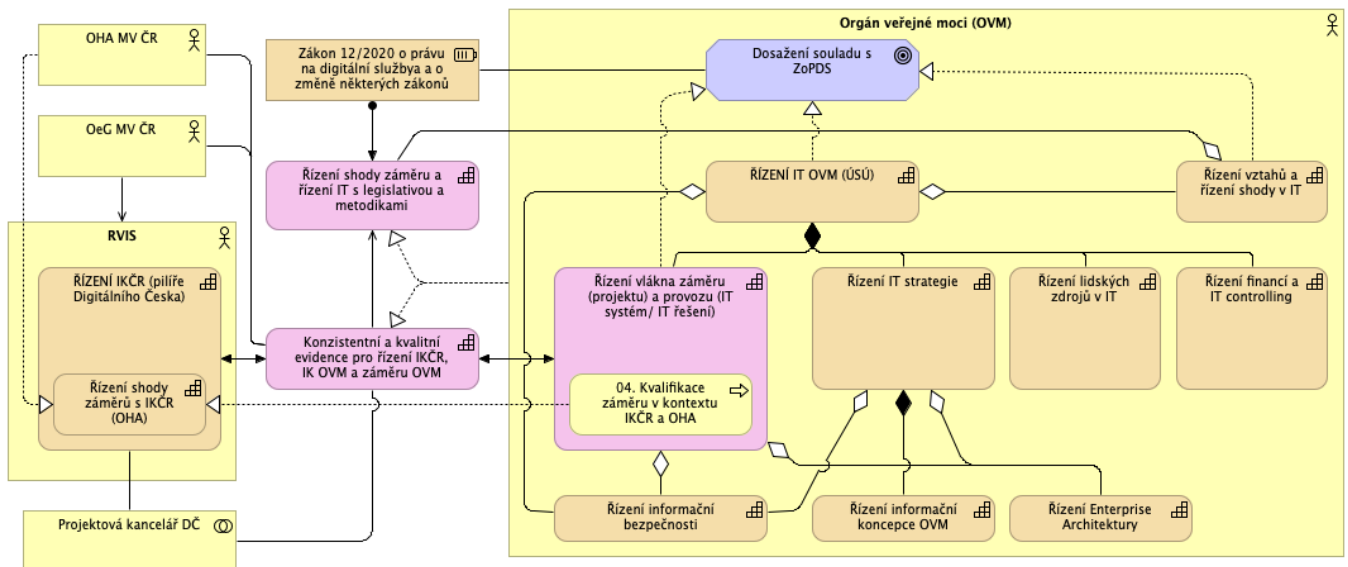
OHA MV ČR

OeG MV ČR

Zákon 12/2020 o právu na digitální služba a o změně některých zákonů

Orgán veřejné moci (OVM)

Dosažení souladu s ZoPDS

Řízení shody záměru a řízení IT s legislativou a metodikami

ŘÍZENÍ IT OVM (ÚSÚ)

Řízení vztahů a řízení shody v IT

RVIS

ŘÍZENÍ IKČR (pilíře Digitálního Česka)

Řízení shody záměrů s IKČR (OHA)

Konzistentní a kvalitní evidence pro řízení IKČR, IK OVM a záměru OVM

Řízení vlákna záměru (projektu) a provozu (IT systém/ IT řešení)

04. Kvalifikace záměru v kontextu IKČR a OHA

Řízení IT strategie

Řízení lidských zdrojů v IT

Řízení financí a IT controlling

Projektová kancelář DČ

Řízení informační bezpečnosti

Řízení informační koncepce OVM

Řízení Enterprise Architektury